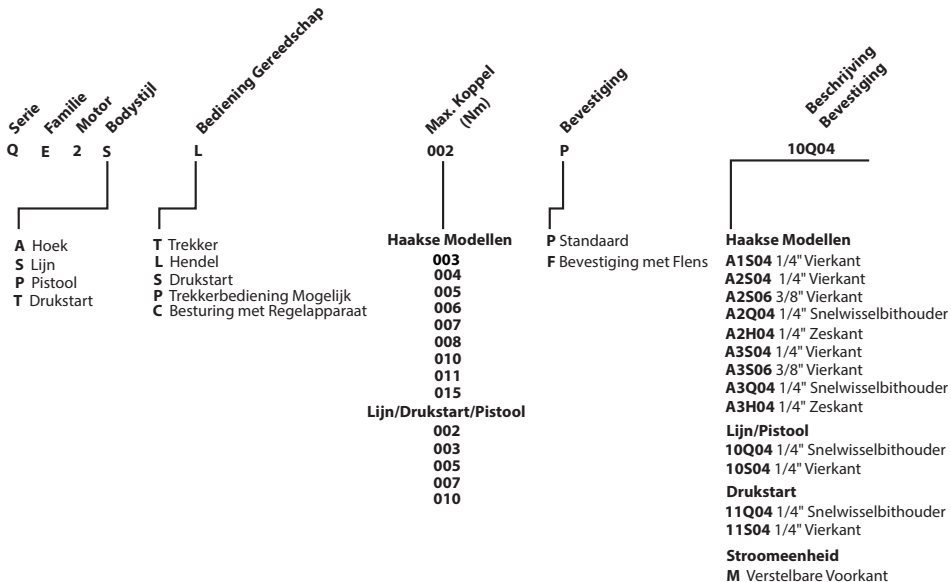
Serie Familie Motor Bodystijl Bediening Gereedschap Max. Koppel (Nm) Bevestiging Beschrijving Bevestiging

Q E 2 S L 002 P 10Q04

A Hoek
S Lijn
P Pistool
T Drukstart

T Trekker
L Hendel
S Drukstart
P Trekkerbediening Mogelijk
C Besturing met Regelapparaat

Haakse Modellen
003
004
005
006
007
008
010
011
015
Lijn/Drukstart/Pistool
002
003
005
007
010

P Standaard
F Bevestiging met Flens

Haakse Modellen
A1S04 1/4" Vierkant
A2S04 1/4" Vierkant
A2S06 3/8" Vierkant
A2Q04 1/4" Snelwisselbithouder
A2H04 1/4" Zeskant
A3S04 1/4" Vierkant
A3S06 3/8" Vierkant
A3Q04 1/4" Snelwisselbithouder
A3H04 1/4" Zeskant
Lijn/Pistool
10Q04 1/4" Snelwisselbithouder
10S04 1/4" Vierkant
Drukstart
11Q04 1/4" Snelwisselbithouder
11S04 1/4" Vierkant
Stroomeenheid
M Verstelbare Voorkant